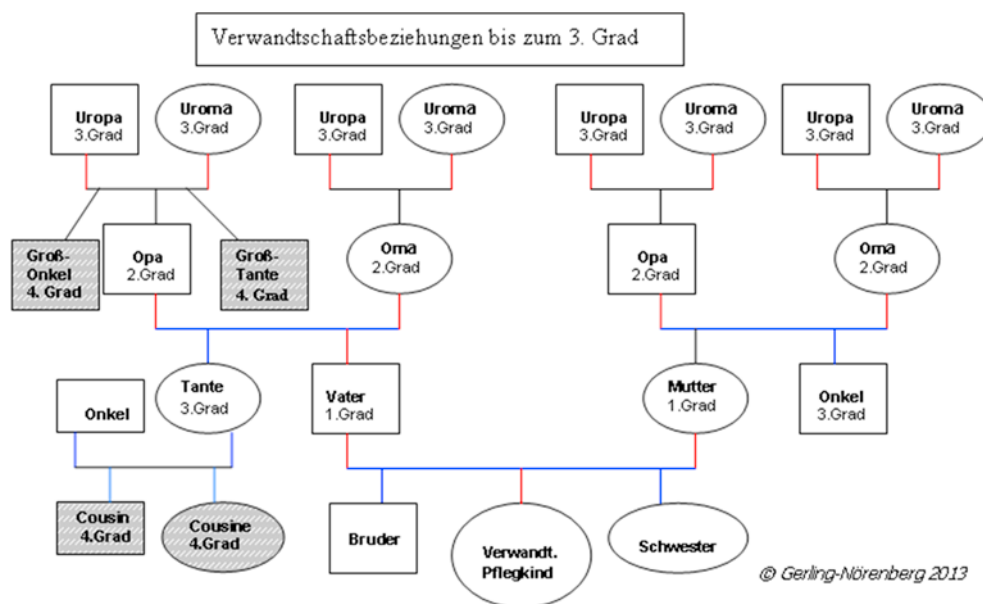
Verwandtschaftsbeziehungen bis zum 3. Grad

Uropa 3.Grad
Uroma 3.Grad
Uropa 3.Grad
Uroma 3.Grad
Uropa 3.Grad
Uroma 3.Grad
Uropa 3.Grad
Uroma 3.Grad

Groß-Onkel 4. Grad
Opa 2.Grad
Groß-Tante 4. Grad
Oma 2.Grad
Opa 2.Grad
Oma 2.Grad

Onkel
Tante 3.Grad
Vater 1.Grad
Mutter 1.Grad
Onkel 3.Grad

Cousin 4.Grad
Cousine 4.Grad
Bruder
Verwandt. Pflegkind
Schwester

© Gerling-Nörenberg 2013